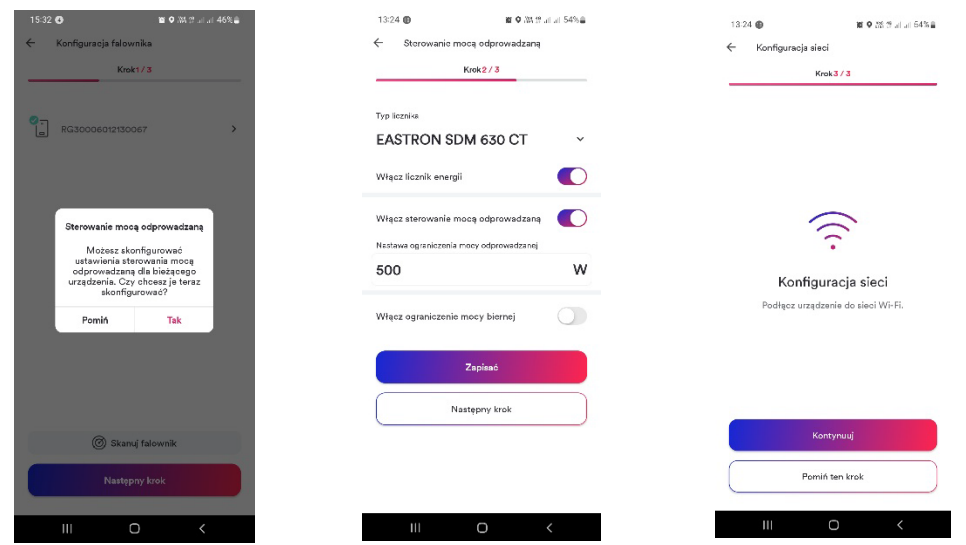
15:32 46%

Konfiguracja falownika

Krok 1 / 3

RG30006012130067

Sterowanie mocą odprowadzaną

Możesz skonfigurować ustawienia sterowania mocą odprowadzaną dla bieżącego urządzenia. Czy chcesz je teraz skonfigurować?

Pomiń Tak

Skanuj falownik

Następny krok

13:24 54%

Sterowanie mocą odprowadzaną

Krok 2 / 3

Typ licznika

EASTRON SDM 630 CT

Włącz licznik energii

Włącz sterowanie mocą odprowadzaną

Nastawa ograniczenia mocy odprowadzanej

500 W

Włącz ograniczenie mocy biernej

Zapisać

Następny krok

13:24 54%

Konfiguracja sieci

Krok 3 / 3

Konfiguracja sieci

Podłącz urządzenie do sieci Wi-Fi.

Kontynuuj

Pomiń ten krok